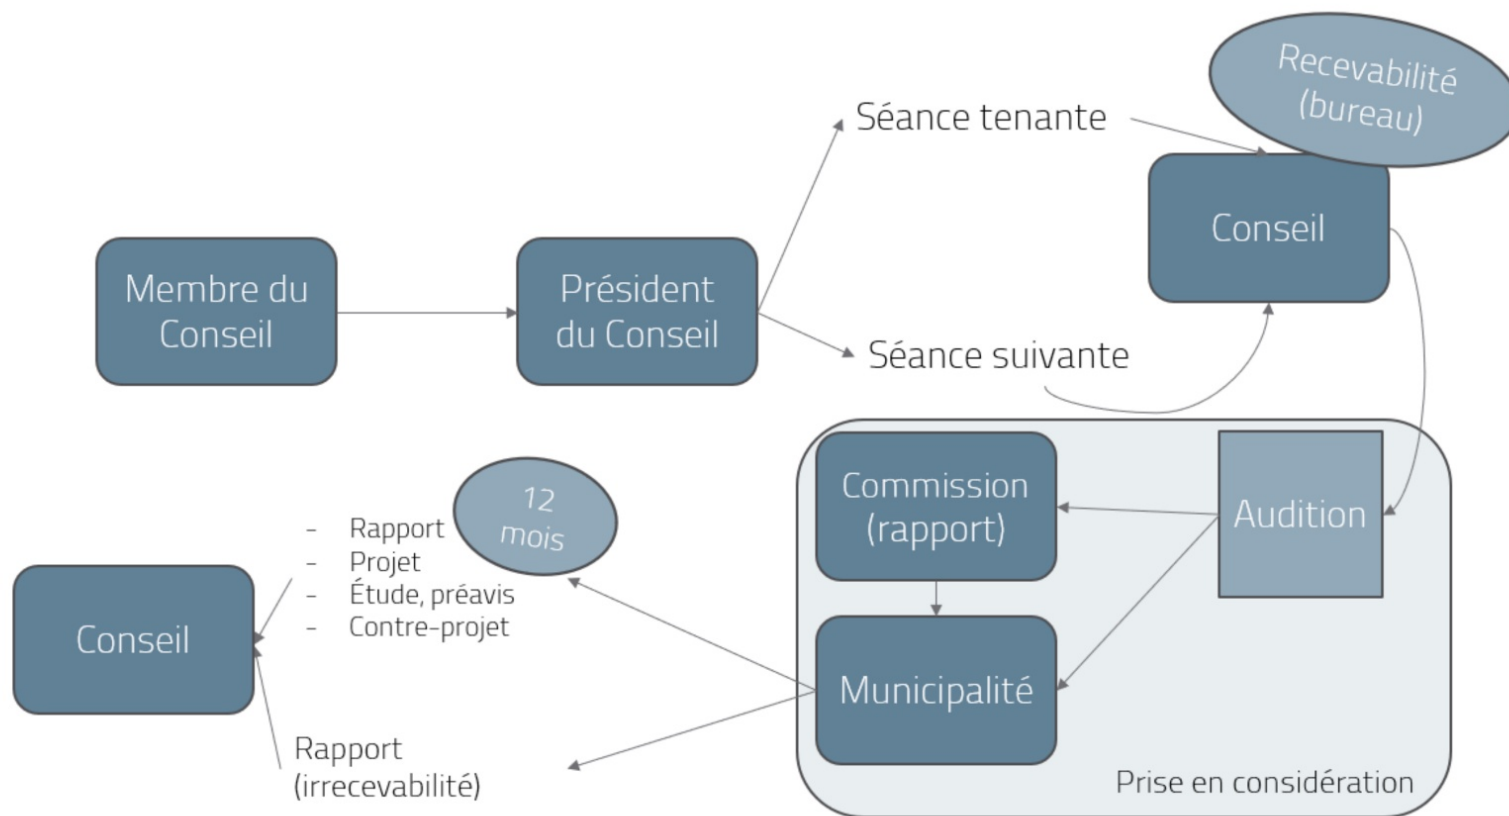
Recevabilité (bureau)

Séance tenante

Conseil

Membre du Conseil

Président du Conseil

Séance suivante

12 mois

- Rapport
- Projet
- Étude, préavis
- Contre-projet

Commission (rapport)

Audition

Conseil

Municipalité

Rapport (irrecevabilité)

Prise en considération